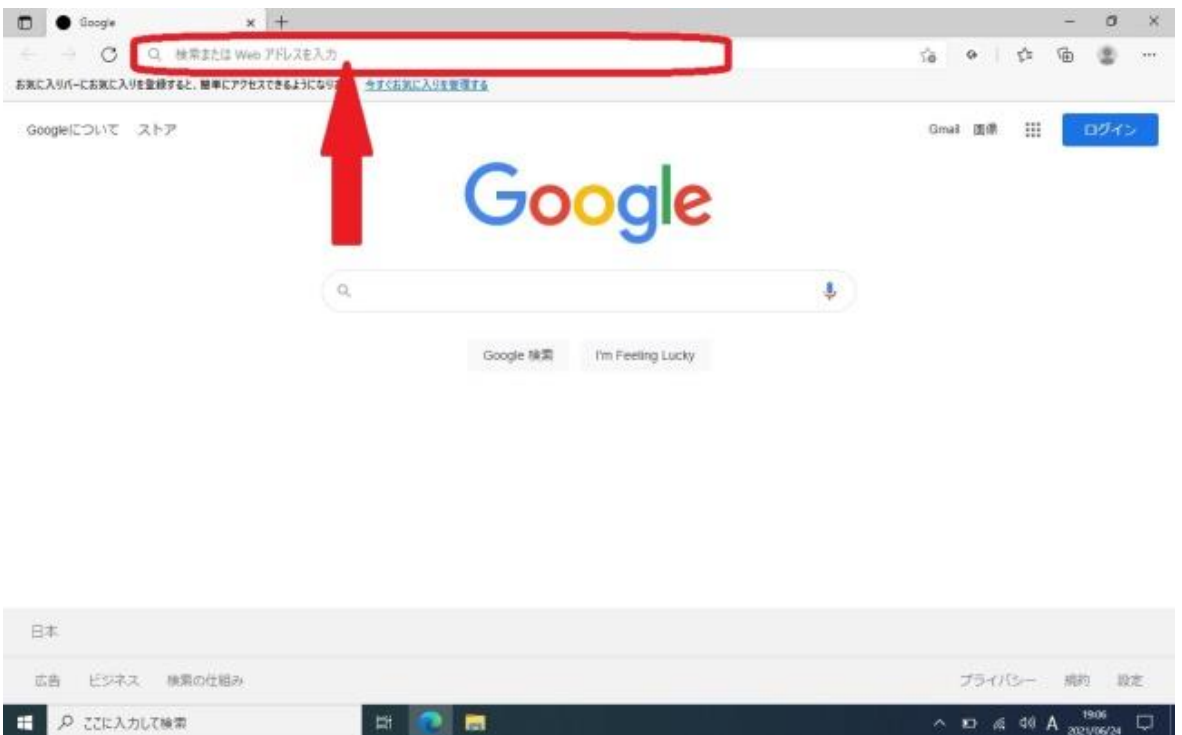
Google

検索または Web アドレスを入力

お気に入りバーにお気に入りを登録すると、簡単にアクセスできるようになります。 今すぐお気に入りを管理する

Googleについて ストア

Gmail 画像

ログイン

Google

Google 検索 I'm Feeling Lucky

日本

広告 ビジネス 検索の仕組み

プライバシー 規約 設定

ここに入力して検索

A

19:06
2021/06/24